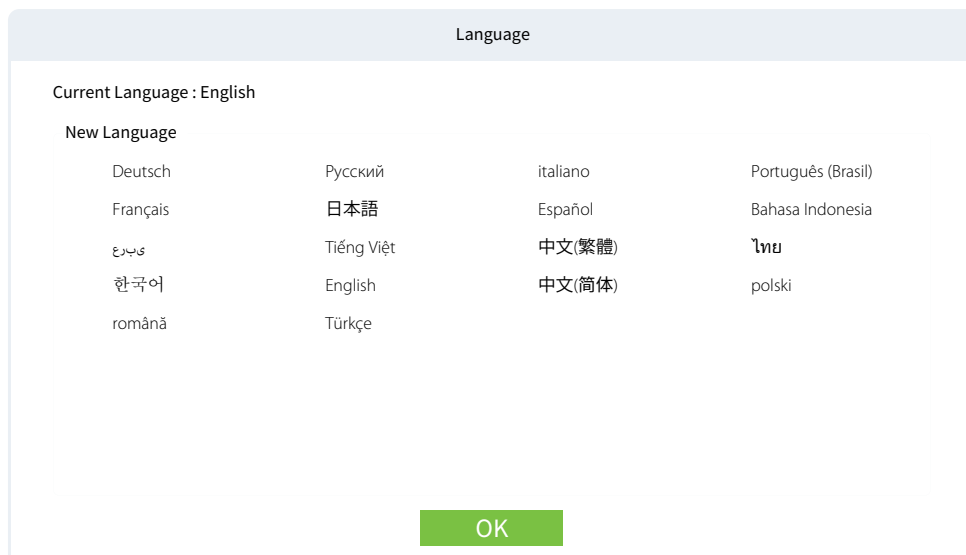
Language

Current Language : English

New Language

| | | | |
|---|---|---|---|
| Deutsch | Русский | italiano | Português (Brasil) |
| Français | 日本語 | Español | Bahasa Indonesia |
| عربى | Tiếng Việt | 中文(繁體) | ไทย |
| 한국어 | English | 中文(简体) | polski |
| română | Türkçe | | |

OK